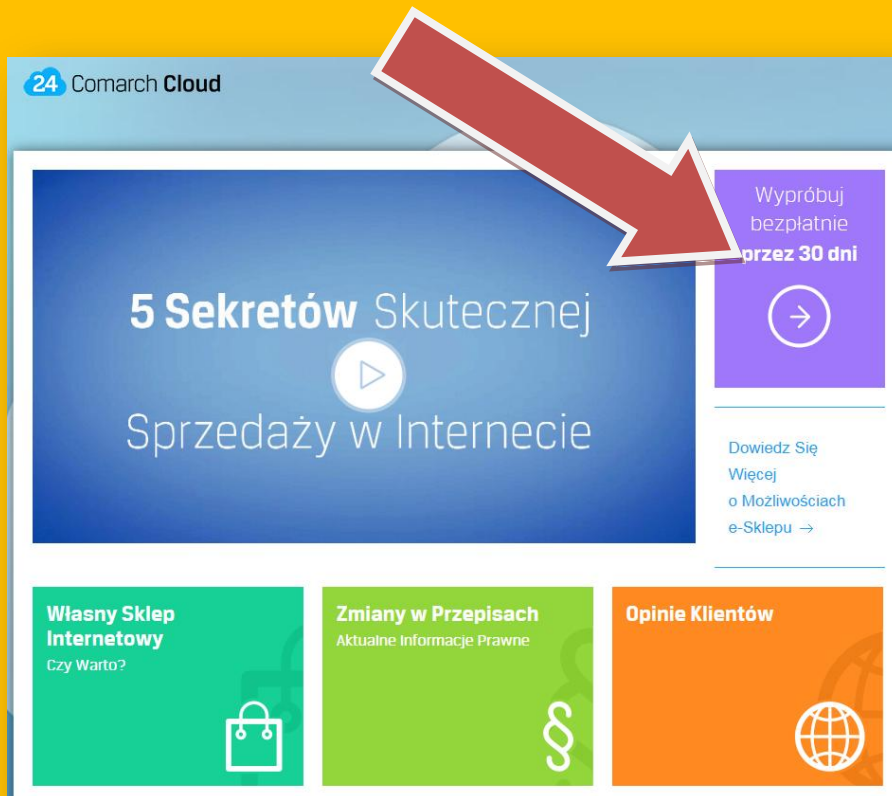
24 Comarch Cloud

5 Sekretów Skutecznej Sprzedaży w Internecie

Wypróbuj bezpłatnie przez 30 dni

Dowiedz Się Więcej o Możliwościach e-Sklepu →

Własny Sklep Internetowy
Czy Warto?

Zmiany w Przepisach
Aktualne Informacje Prawne

§

Opinie Klientów